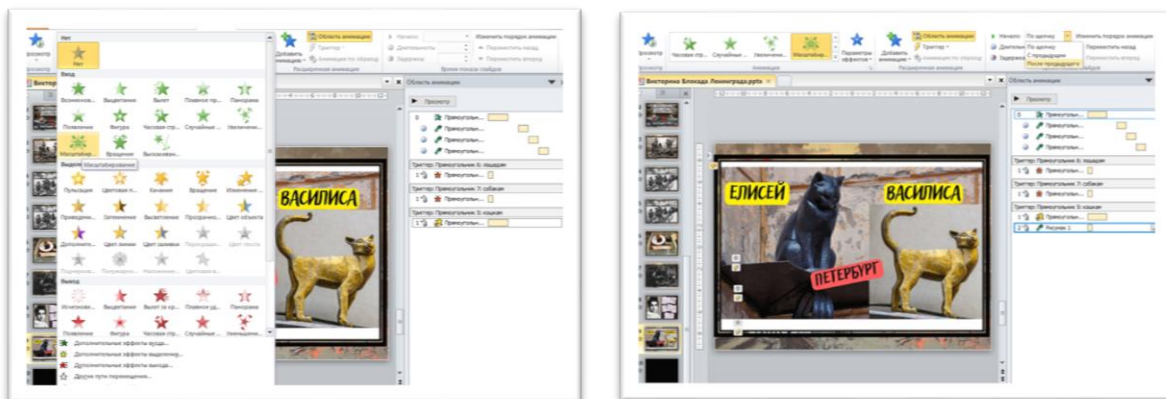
росмотр
Нет
Нет
Вход
Возникнове... Выцветание Вылет Плавное пр... Панорама
Появление Фигура Часовая стр... Случайные ... Увеличени...
Масштабир... Вращение Выскакиван...
Масштабирование
Выделе
Пульсация Цветовая п... Качание Вращение Изменение ...
Приведени... Затемнение Высветление Прозрачно... Цвет объекта
Дополните... Цвет линии Цвет заливки Перекраши... Цвет текста
Подчеркив... Полужирно... Наложение... Цветовая в...
Выход
Исчезнове... Выцветание Вылет за кр... Плавное уд... Панорама
Появление Фигура Часовая стр... Случайные ... Уменьшени...
Дополнительные эффекты входа...
Дополнительные эффекты выделения...
Дополнительные эффекты выхода...
Другие пути перемещения...
Добавить анимацию
Область анимации
Триггер
Анимация по образцу
Расширенная анимация
Начало
Длительность
Задержка
Время показа слайдов
Изменить порядок анимации
Переместить назад
Переместить вперед
Виктор
Область анимации
Просмотр
0 Прямоугольн...
Триггер: Прямоугольник 6: мышкам
1 Прямоугольн...
Триггер: Прямоугольник 7: собакам
1 Прямоугольн...
Триггер: Прямоугольник 5: кошкам
1 Прямоугольн...
ВАСИЛИСА

просмотр
Часовая стр... Случайные ... Увеличени... Масштабир...
Параметры эффектов
Добавить анимацию
Область анимации
Триггер
Анимация по образцу
Расширенная анимация
Начало По щелчку
Длительн По щелчку
Задержка С предыдущим
После предыдущего
Изменить порядок анимации
Переместить назад
Переместить вперед
Викторина Блокада Ленинграда.pptx
Область анимации
Просмотр
0 Прямоугольн...
Триггер: Прямоугольник 6: мышкам
1 Прямоугольн...
Триггер: Прямоугольник 7: собакам
1 Прямоугольн...
Триггер: Прямоугольник 5: кошкам
1 Прямоугольн...
2 Рисунок 1
ЕЛИСЕЙ
ВАСИЛИСА
ПЕТЕРБУРГ